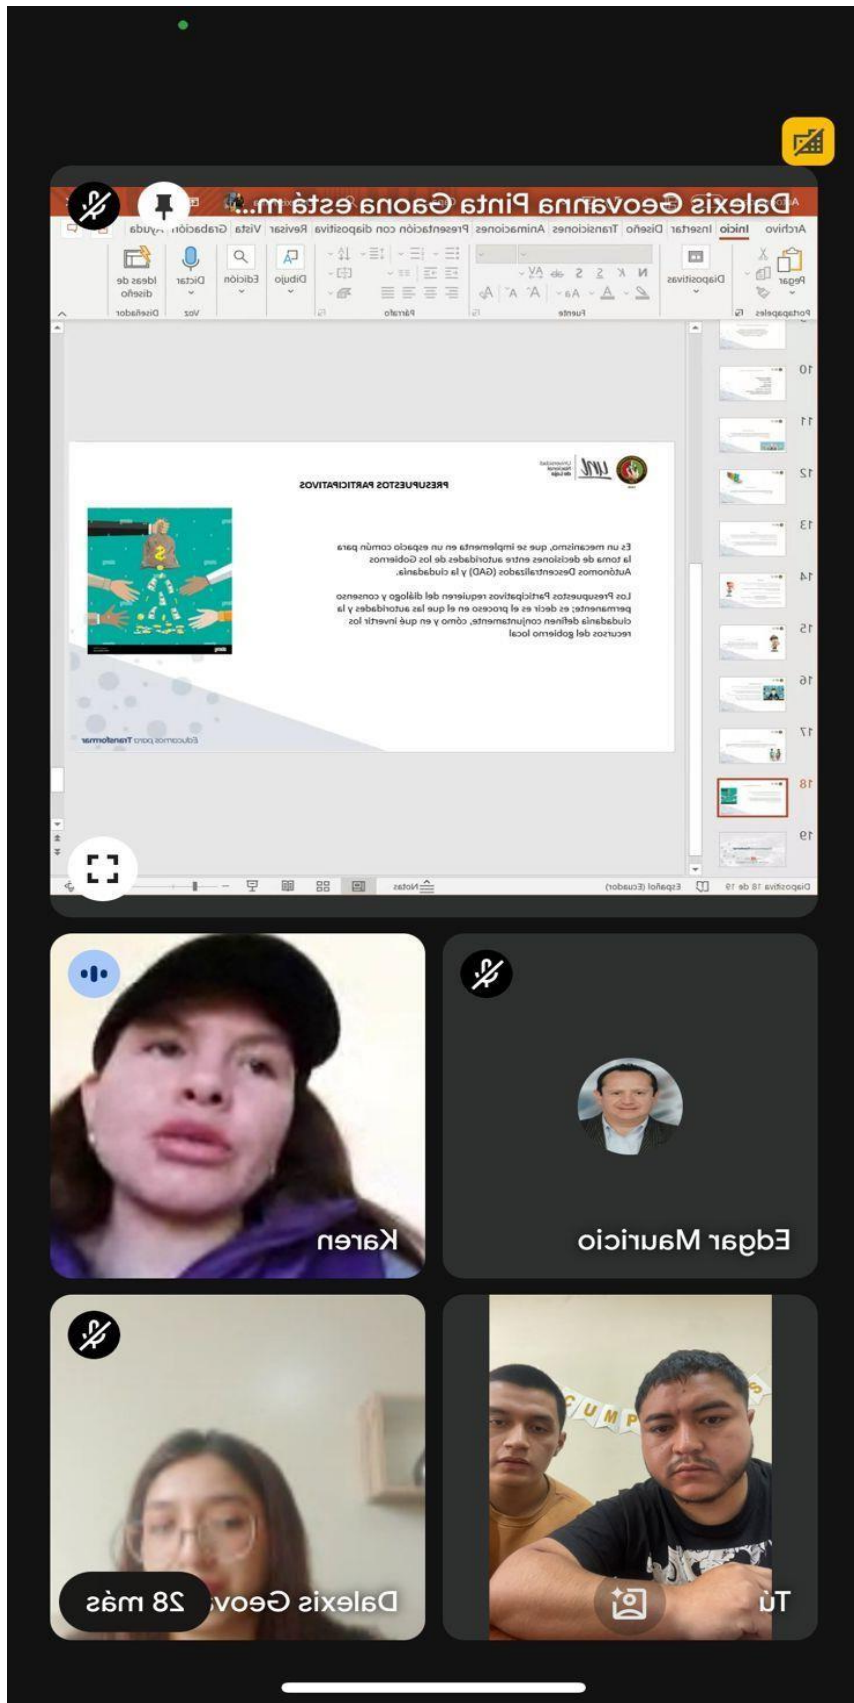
Dalexis Geovanna Pinta Gaona está m...

Archivo Inicio Insertar Diseño Transiciones Animaciones Presentación con diapositiva Revisar Vista Grabación Ayuda

Pegar Diapositivas Dibujo Edición Dictar Ideas de diseño

Portapapeles Fuente Párrafo Voz Diseñador

10 11 12 13 14 15 16 17 18 19

PRESUPUESTOS PARTICIPATIVOS

Es un mecanismo, que se implementa en un espacio común para la toma de decisiones entre autoridades de los Gobiernos Autónomos Descentralizados (GAD) y la ciudadanía.

Los Presupuestos Participativos requieren del diálogo y consenso permanente; es decir es el proceso en el que las autoridades y la ciudadanía definen conjuntamente, cómo y en qué invertir los recursos del gobierno local

Educamos para Transformar

Diapositiva 18 de 19 Español (Ecuador) Notas

Karen

Edgar Mauricio

Dalexis Geov

28 más

Tú